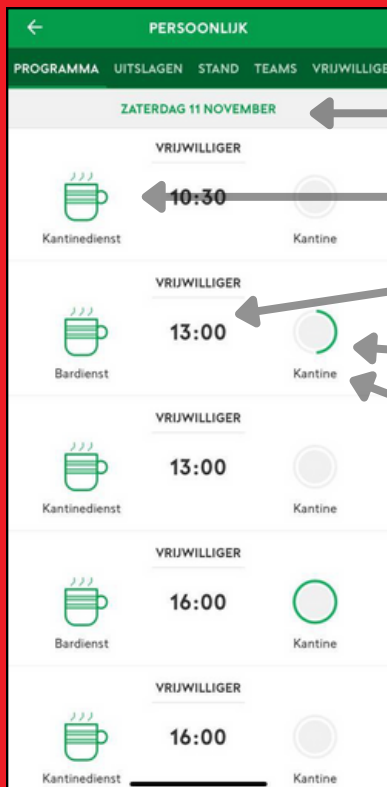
PERSOONLIJK

PROGRAMMA UITSLAGEN STAND TEAMS VRIJWILLIGE

ZATERDAG 11 NOVEMBER

VRIJWILLIGER
Kantinedienst 10:30 Kantine

VRIJWILLIGER
Bardienst 13:00 Kantine

VRIJWILLIGER
Kantinedienst 13:00 Kantine

VRIJWILLIGER
Bardienst 16:00 Kantine

VRIJWILLIGER
Kantinedienst 16:00 Kantine